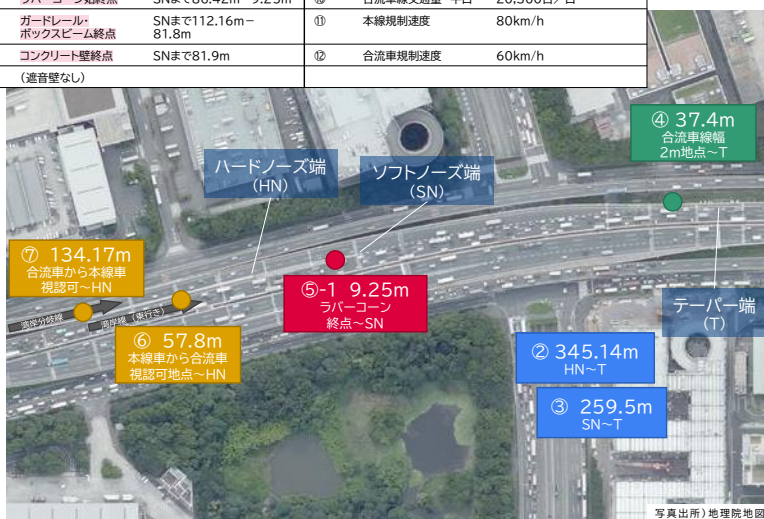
| ラバーコーン始終点 | SNまで86.42m－9.25m | ⑩ | 合流車線交通量 平日 | 20,300台/日 |
|---|---|---|---|---|
| ガードレール・ボックスビーム終点 | SNまで112.16m－81.8m | ⑪ | 本線規制速度 | 80km/h |
| コンクリート壁終点 | SNまで81.9m | ⑫ | 合流車規制速度 | 60km/h |
| （遮音壁なし） | | | | |

ハードノーズ端（HN）

ソフトノーズ端（SN）

④ 37.4m 合流車線幅 2m地点～T

⑦ 134.17m 合流車から本線車視認可～HN

湾岸分岐線

湾岸線（東行き）

⑤-1 9.25m ラバーコーン終点～SN

テーパー端（T）

⑥ 57.8m 本線車から合流車視認可地点～HN

② 345.14m HN～T

③ 259.5m SN～T

写真出所）地理院地図